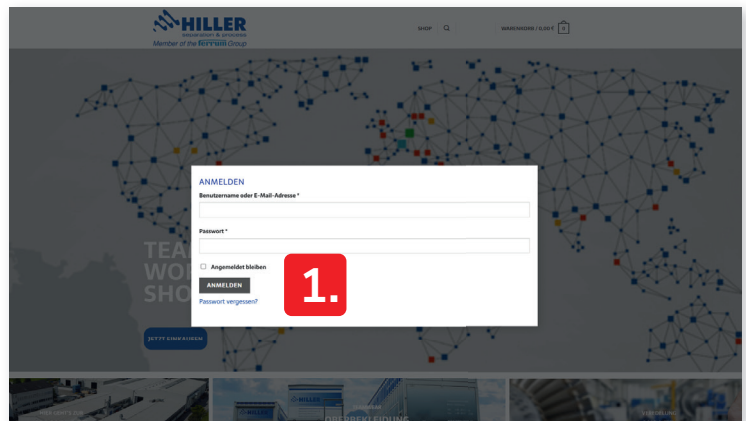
HILLER
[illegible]
Member of the Ferrum Group

SHOP

WARENKORB / 0,00 € 0

TEA
WO
SHO

JETZT EINKAUFEN

ANMELDEN

Benutzername oder E-Mail-Adresse *

Passwort *

Angemeldet bleiben

ANMELDEN

Passwort vergessen?

1.

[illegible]

HILLER

OBERBEKLEIDUNG

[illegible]